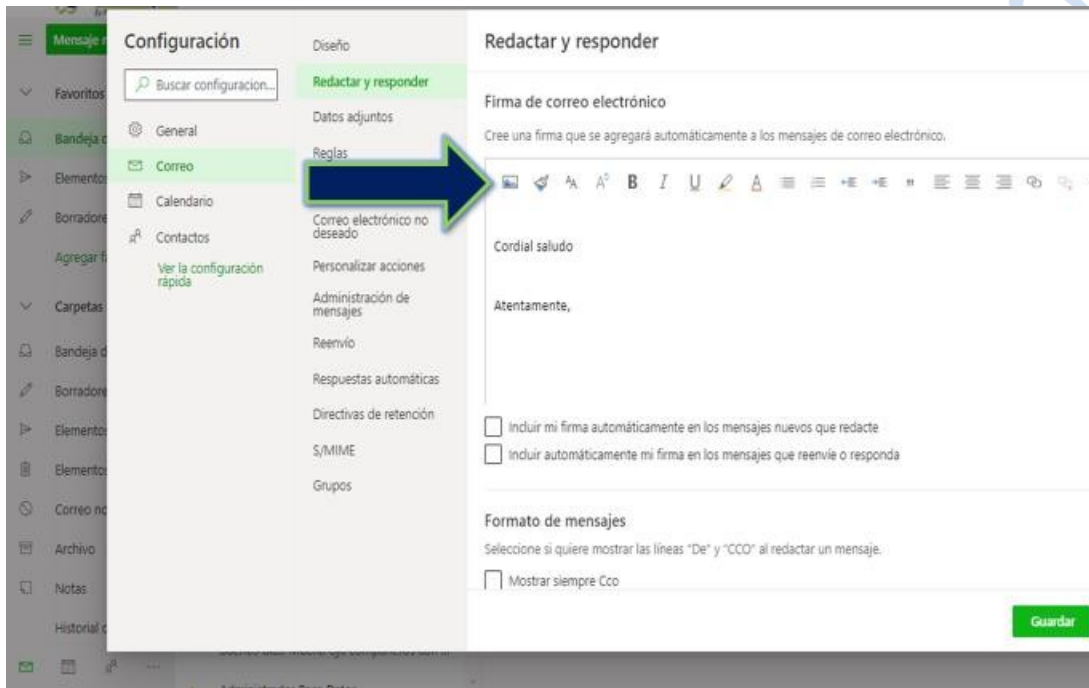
Mensaje n

Favoritos

Bandeja d

Elemento

Borrador

Agregar f

Carpetas

Bandeja d

Borrador

Elemento

Elemento

Correo no

Archivo

Notas

Historial

Configuración

Buscar configuracion...

General

Correo

Calendario

Contactos

Ver la configuración rápida

Diseño

Redactar y responder

Datos adjuntos

Reglas

Correo electrónico no deseado

Personalizar acciones

Administración de mensajes

Reenvío

Respuestas automáticas

Directivas de retención

S/MIME

Grupos

Redactar y responder

Firma de correo electrónico

Cree una firma que se agregará automáticamente a los mensajes de correo electrónico.

B I U

Cordial saludo

Atentamente,

Incluir mi firma automáticamente en los mensajes nuevos que redacte

Incluir automáticamente mi firma en los mensajes que reenvíe o responda

Formato de mensajes

Seleccione si quiere mostrar las líneas "De" y "CCO" al redactar un mensaje.

Mostrar siempre Cco

Guardar